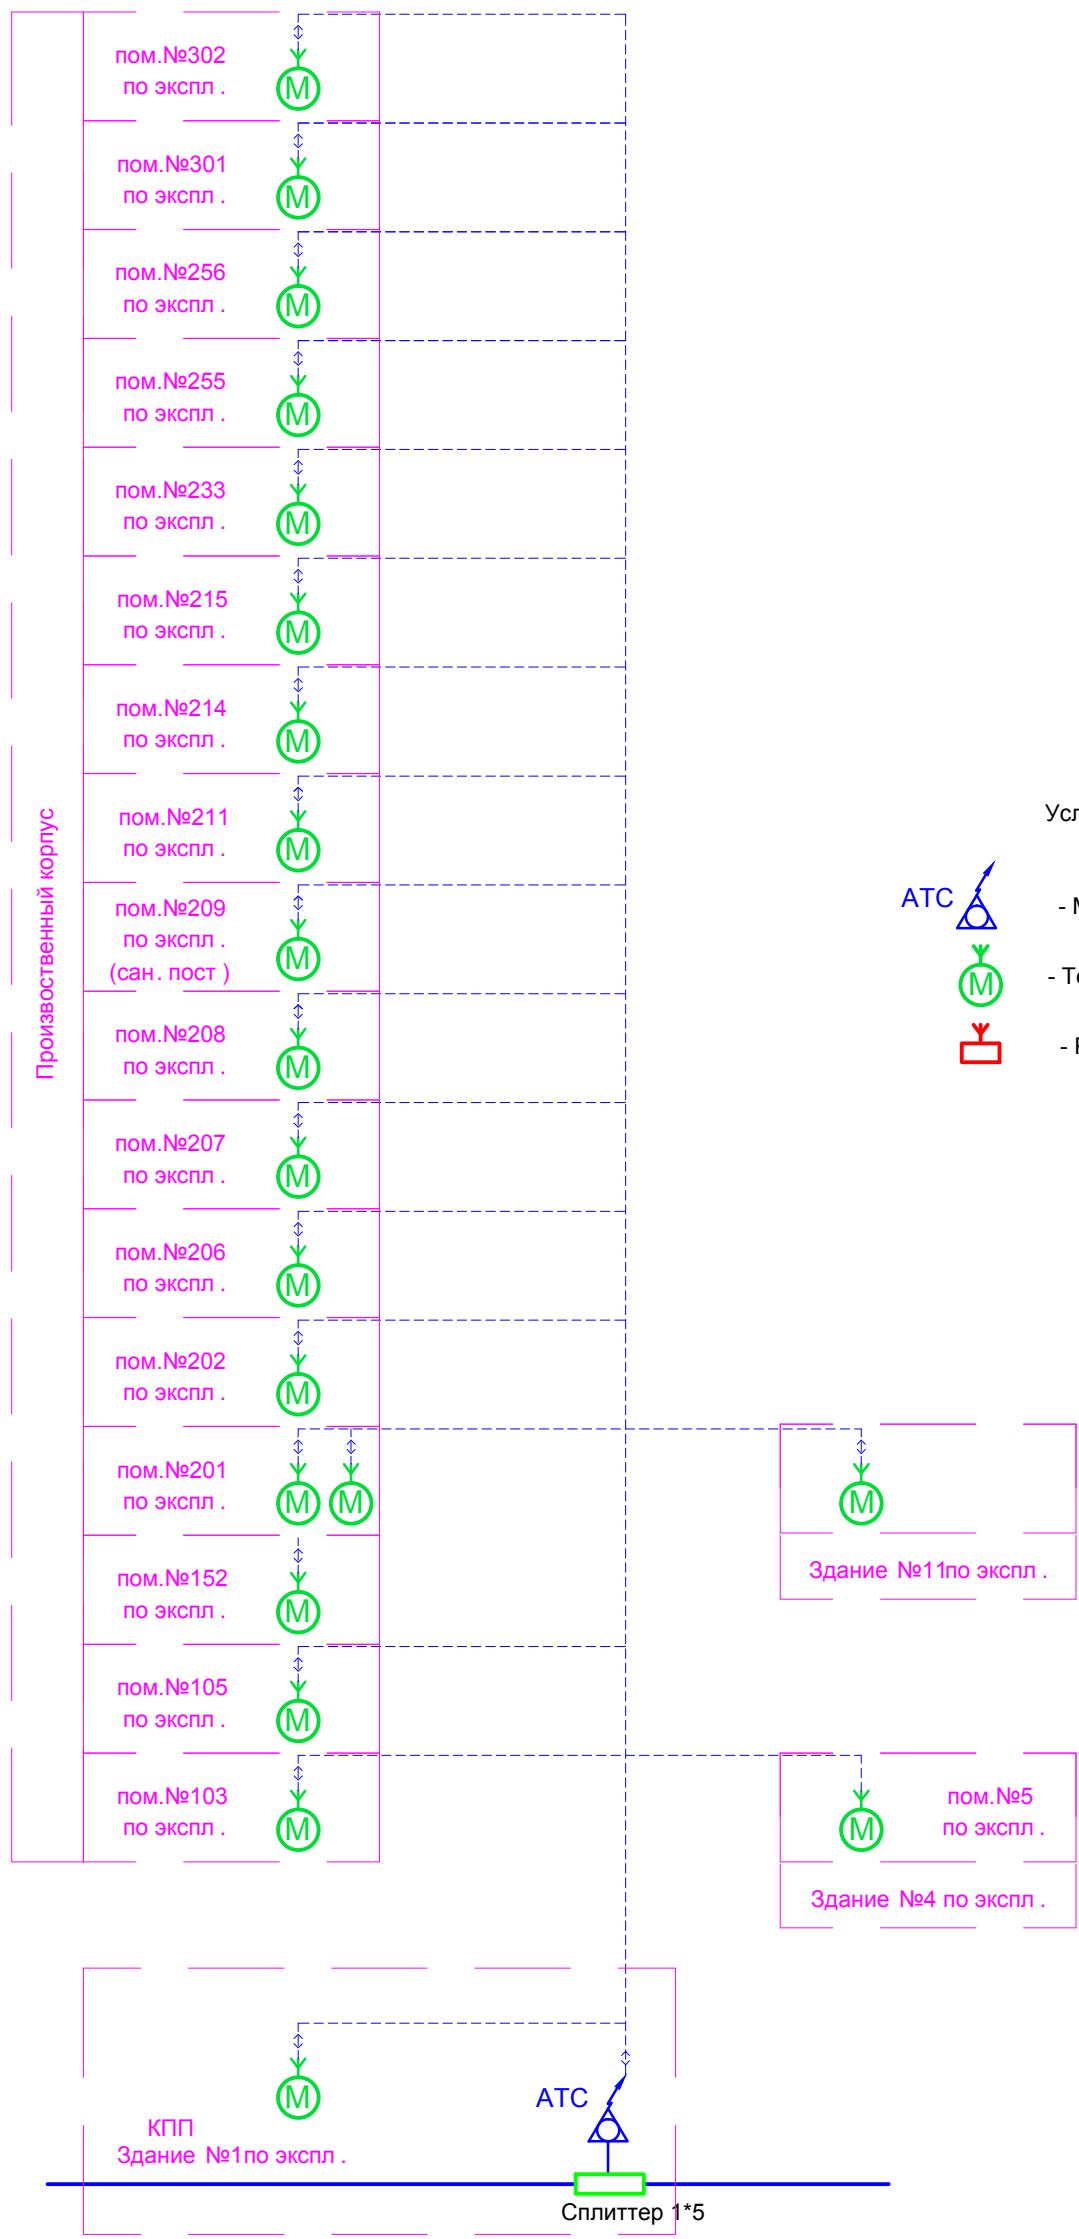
Производственный корпус

пом.№302
по экспл .
M

пом.№301
по экспл .
M

пом.№256
по экспл .
M

пом.№255
по экспл .
M

пом.№233
по экспл .
M

пом.№215
по экспл .
M

пом.№214
по экспл .
M

пом.№211
по экспл .
M

пом.№209
по экспл .
(сан. пост )
M

пом.№208
по экспл .
M

пом.№207
по экспл .
M

пом.№206
по экспл .
M

пом.№202
по экспл .
M

пом.№201
по экспл .
M M

пом.№152
по экспл .
M

пом.№105
по экспл .
M

пом.№103
по экспл .
M

M
Здание №11по экспл .

M
пом.№5
по экспл .
Здание №4 по экспл .

M
КПП
Здание №1по экспл .
АТС
Сплиттер 1*5

Усл
АТС
- М
M
- Те
- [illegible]